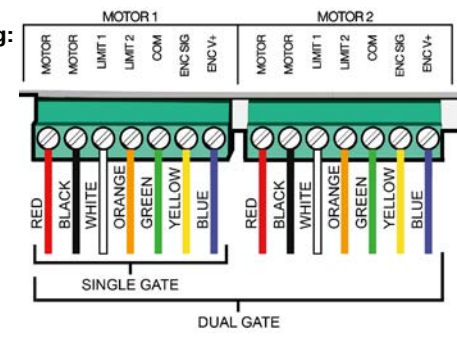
g:

MOTOR 1

MOTOR
MOTOR
LIMIT 1
LIMIT 2
COM
ENC SIG
ENC V+

MOTOR 2

MOTOR
MOTOR
LIMIT 1
LIMIT 2
COM
ENC SIG
ENC V+

RED
BLACK
WHITE
ORANGE
GREEN
YELLOW
BLUE

RED
BLACK
WHITE
ORANGE
GREEN
YELLOW
BLUE

SINGLE GATE

DUAL GATE